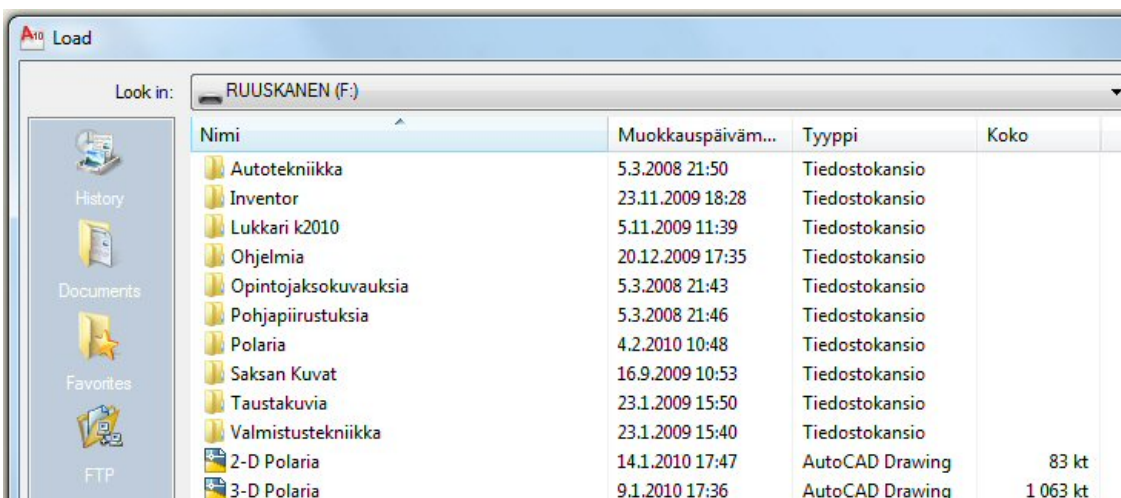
Load

Look in: RUUSKANEN (F:)

History
Documents
Favorites
FTP

| Nimi | Muokkauspäiväm... | Tyyppi | Koko |
|---|---|---|---|
| Autotekniikka | 5.3.2008 21:50 | Tiedostokansio | |
| Inventor | 23.11.2009 18:28 | Tiedostokansio | |
| Lukkari k2010 | 5.11.2009 11:39 | Tiedostokansio | |
| Ohjelmia | 20.12.2009 17:35 | Tiedostokansio | |
| Opintojaksokuvauksia | 5.3.2008 21:43 | Tiedostokansio | |
| Pohjapiirustuksia | 5.3.2008 21:46 | Tiedostokansio | |
| Polaria | 4.2.2010 10:48 | Tiedostokansio | |
| Saksan Kuvat | 16.9.2009 10:53 | Tiedostokansio | |
| Taustakuvia | 23.1.2009 15:50 | Tiedostokansio | |
| Valmistustekniikka | 23.1.2009 15:40 | Tiedostokansio | |
| 2-D Polaria | 14.1.2010 17:47 | AutoCAD Drawing | 83 kt |
| 3-D Polaria | 9.1.2010 17:36 | AutoCAD Drawing | 1 063 kt |